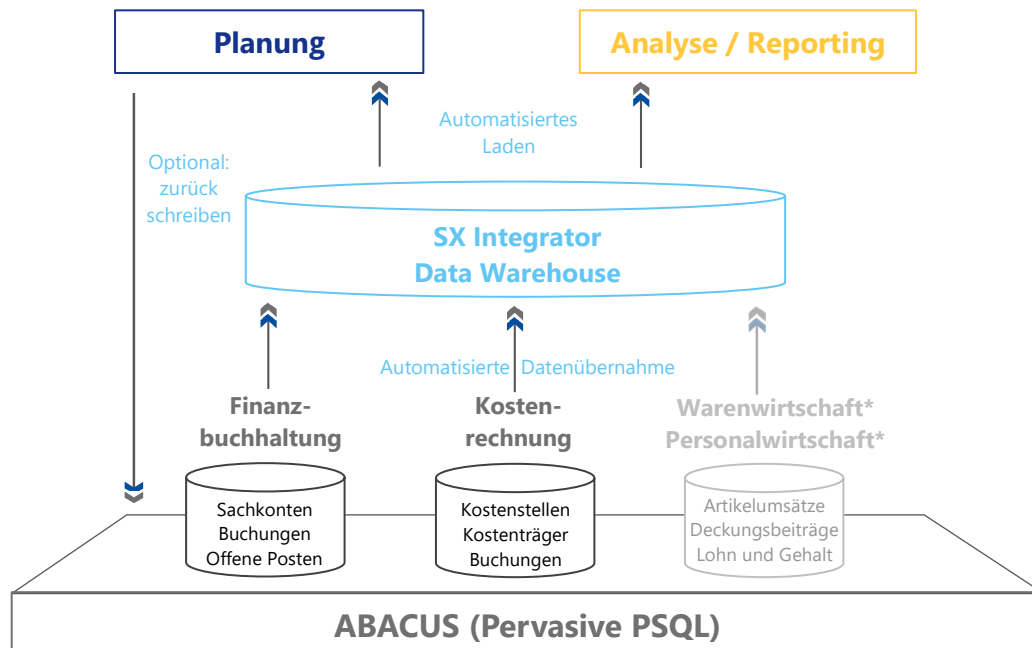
Planung

Analyse / Reporting

Automatisiertes Laden

Optional: zurück schreiben

SX Integrator Data Warehouse

Automatisierte Datenübernahme

Finanzbuchhaltung

Kostenrechnung

Warenwirtschaft* Personalwirtschaft*

Sachkonten Buchungen Offene Posten

Kostenstellen Kostenträger Buchungen

Artikelumsätze Deckungsbeiträge Lohn und Gehalt

ABACUS (Pervasive PSQL)